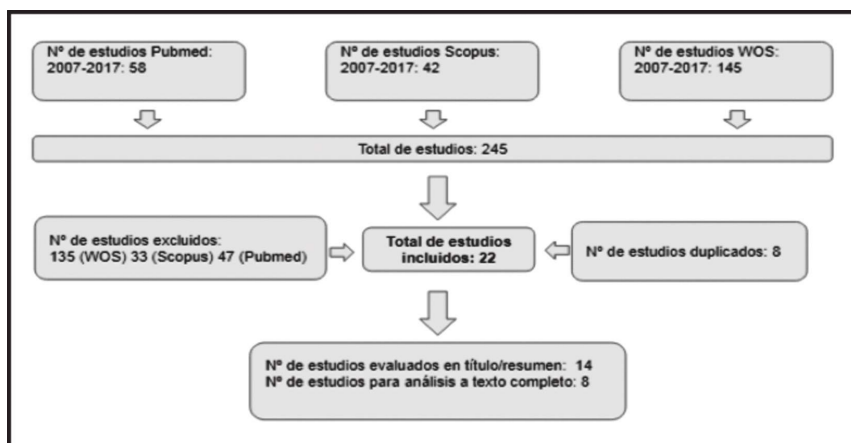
Nº de estudios Pubmed: 2007-2017: 58

Nº de estudios Scopus: 2007-2017: 42

Nº de estudios WOS: 2007-2017: 145

Total de estudios: 245

Nº de estudios excluidos: 135 (WOS) 33 (Scopus) 47 (Pubmed)

Total de estudios incluidos: 22

Nº de estudios duplicados: 8

Nº de estudios evaluados en título/resumen: 14
Nº de estudios para análisis a texto completo: 8